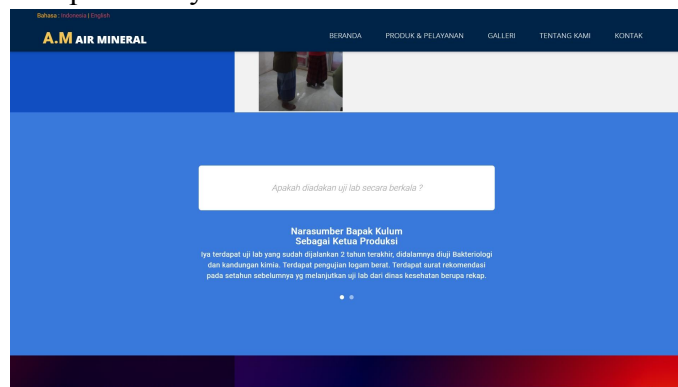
Bahasa : Indonesia | English

A.M AIR MINERAL

BERANDA PRODUK & PELAYANAN GALLERI TENTANG KAMI KONTAK

Apakah diadakan uji lab secara berkala ?

Narasumber Bapak Kulum
Sebagai Ketua Produksi

Iya terdapat uji lab yang sudah dijalankan 2 tahun terakhir, didalamnya diuji Bakteriologi dan kandungan kimia. Terdapat pengujian logam berat. Terdapat surat rekomendasi pada setahun sebelumnya yg melanjutkan uji lab dari dinas kesehatan berupa rekap.